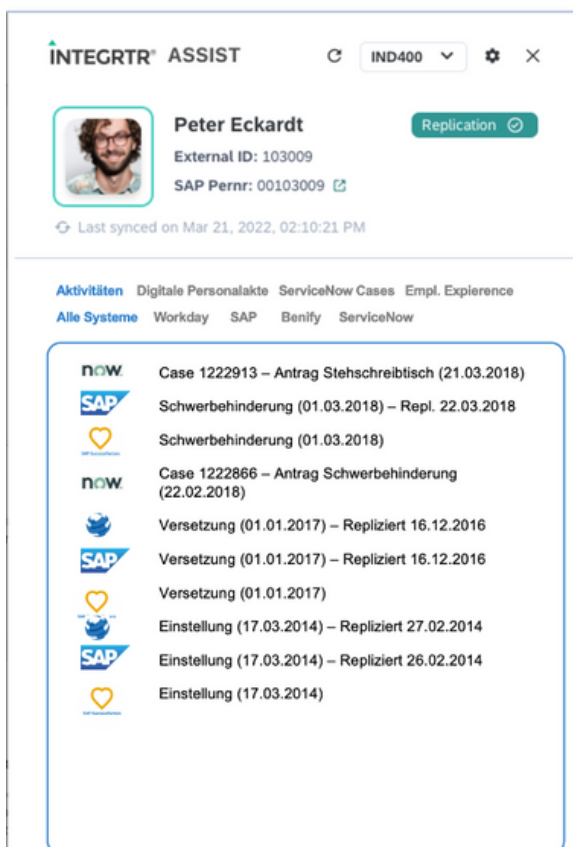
INTEGRTR® ASSIST

IND400

Peter Eckardt

Replication

External ID: 103009

SAP Pernr: 00103009

Last synced on Mar 21, 2022, 02:10:21 PM

Aktivitäten Digitale Personalakte ServiceNow Cases Empl. Expierence

Alle Systeme Workday SAP Benify ServiceNow

now Case 1222913 – Antrag Stehschreibtisch (21.03.2018)

SAP Schwerbehinderung (01.03.2018) – Repl. 22.03.2018

Schwerbehinderung (01.03.2018)

now Case 1222866 – Antrag Schwerbehinderung (22.02.2018)

Versetzung (01.01.2017) – Repliziert 16.12.2016

SAP Versetzung (01.01.2017) – Repliziert 16.12.2016

Versetzung (01.01.2017)

Einstellung (17.03.2014) – Repliziert 27.02.2014

SAP Einstellung (17.03.2014) – Repliziert 26.02.2014

Einstellung (17.03.2014)